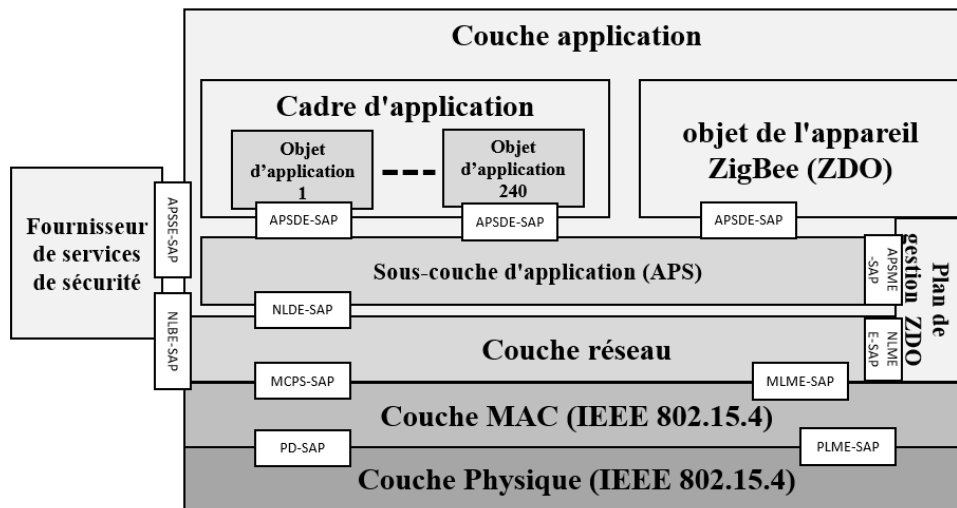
Couche application

Cadre d'application

Objet d'application 1

Objet d'application 240

objet de l'appareil ZigBee (ZDO)

Fournisseur de services de sécurité

APSSE-SAP

APSDE-SAP

APSDE-SAP

APSDE-SAP

Sous-couche d'application (APS)

APSME-SAP

Plan de gestion ZDO

NLBE-SAP

NLDE-SAP

Couche réseau

NLME-SAP

MCPS-SAP

MLME-SAP

Couche MAC (IEEE 802.15.4)

PD-SAP

PLME-SAP

Couche Physique (IEEE 802.15.4)